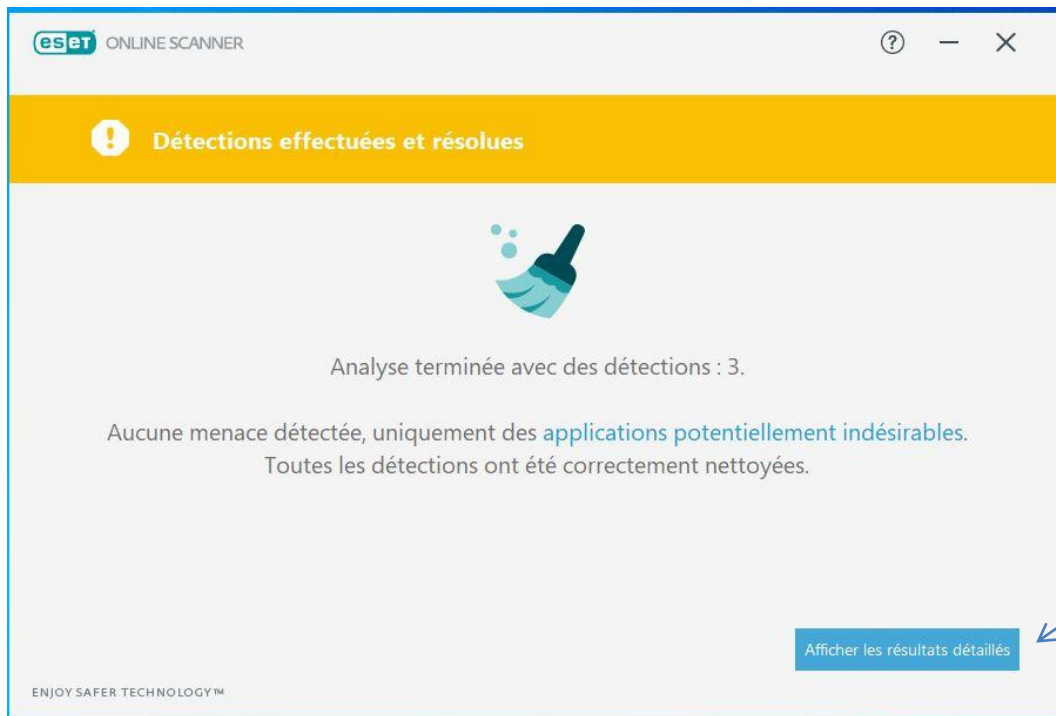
eset ONLINE SCANNER

?

Détections effectuées et résolues

Analyse terminée avec des détections : 3.

Aucune menace détectée, uniquement des applications potentiellement indésirables. Toutes les détections ont été correctement nettoyées.

Afficher les résultats détaillés

ENJOY SAFER TECHNOLOGY™